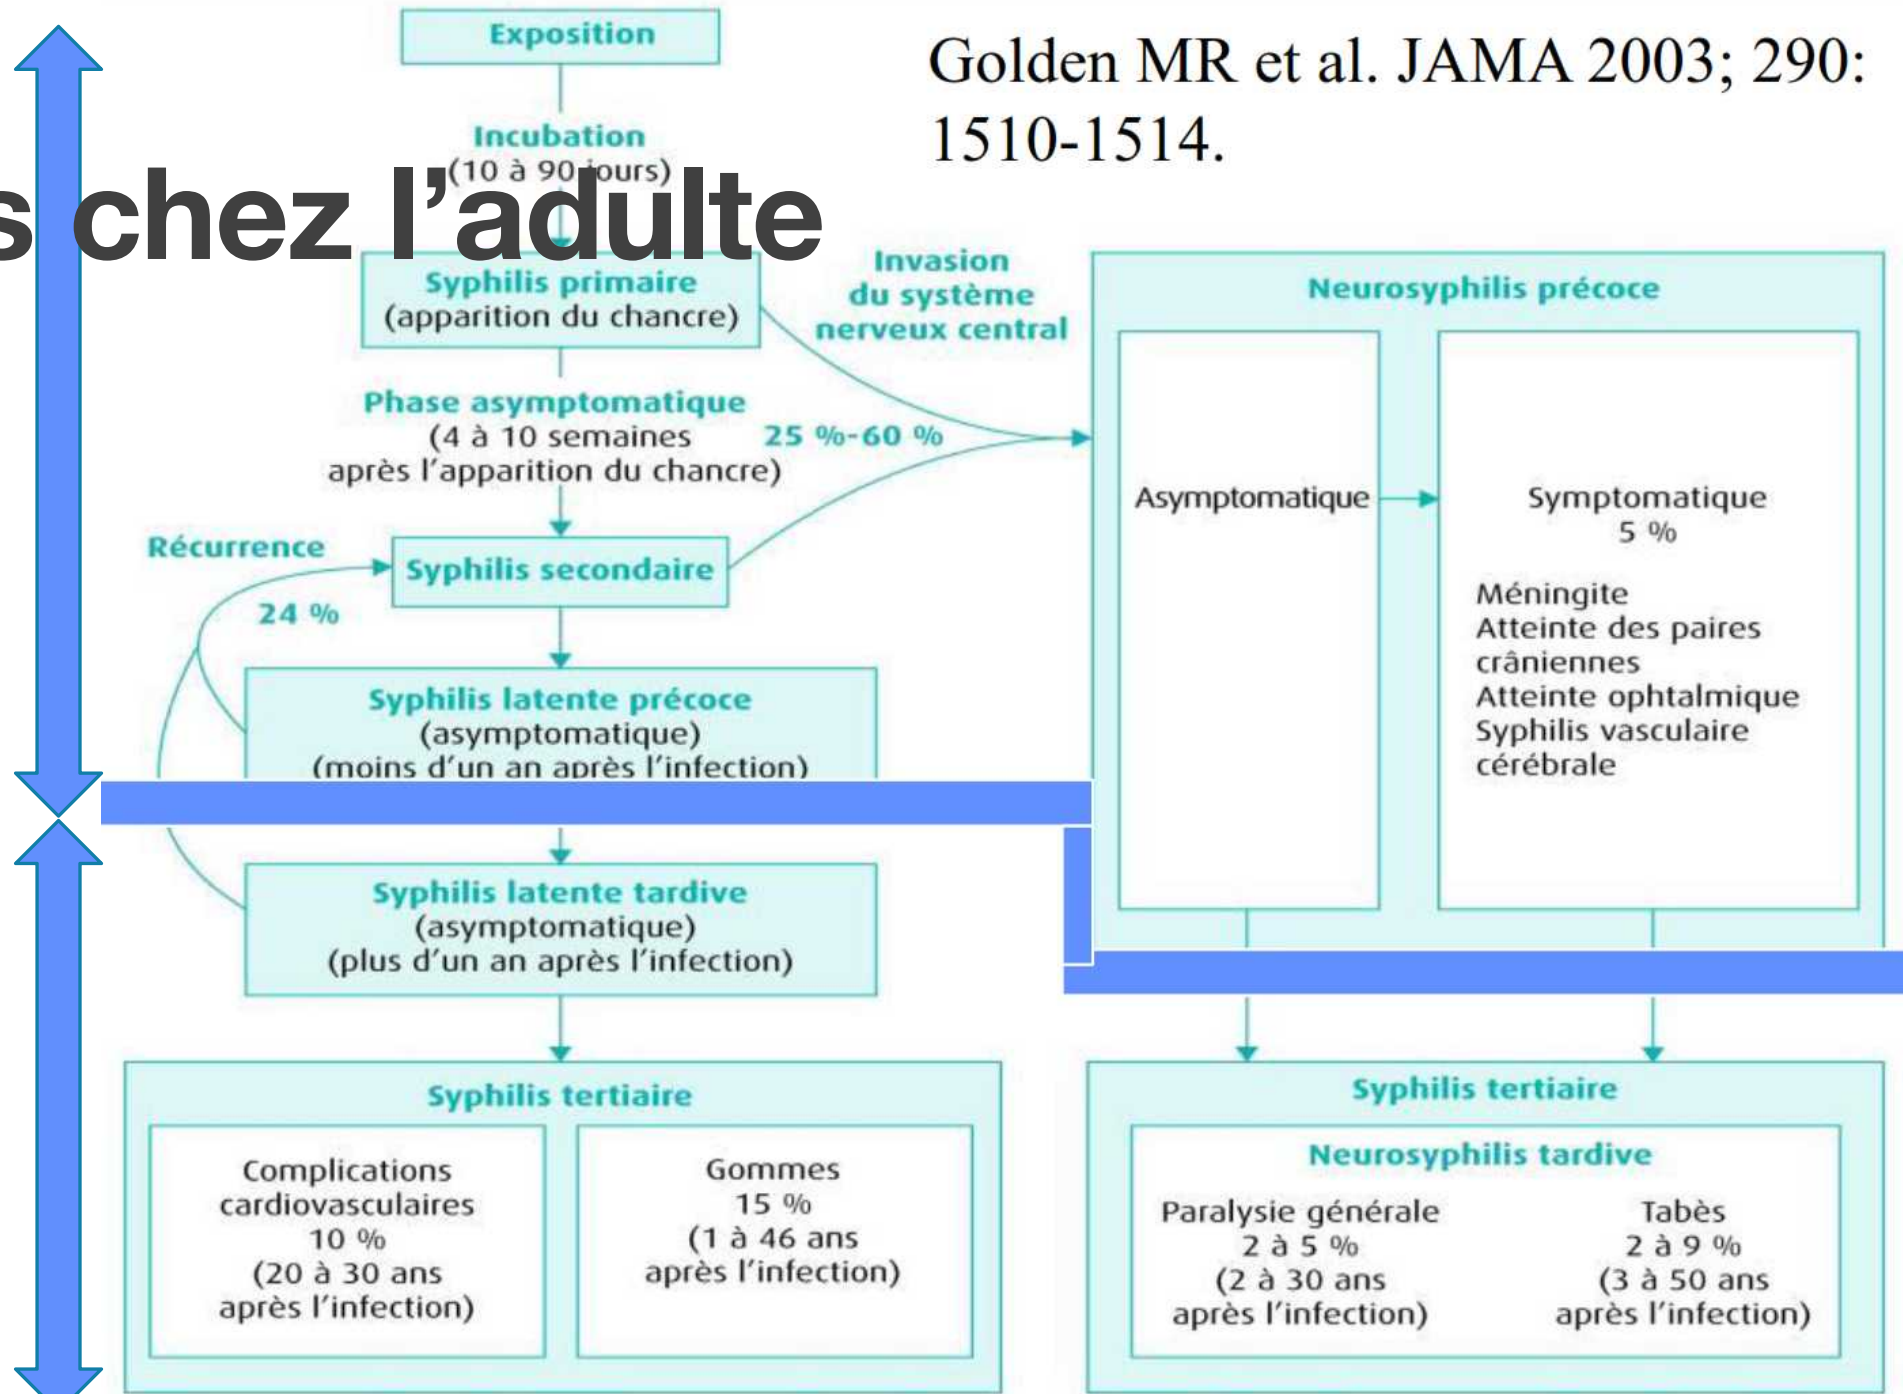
s chez l'adulte

Golden MR et al. JAMA 2003; 290: 1510-1514.

Exposition

Incubation
(10 à 90 jours)

Syphilis primaire
(apparition du chancre)

Invasion du système nerveux central

Phase asymptomatique
(4 à 10 semaines après l'apparition du chancre)

25 %-60 %

Récurrence

Syphilis secondaire

24 %

Syphilis latente précoce
(asymptomatique)
(moins d'un an après l'infection)

Neurosyphilis précoce

Asymptomatique

Symptomatique
5 %

Méningite
Atteinte des paires crâniennes
Atteinte ophtalmique
Syphilis vasculaire cérébrale

Syphilis latente tardive
(asymptomatique)
(plus d'un an après l'infection)

Syphilis tertiaire

Complications cardiovasculaires
10 %
(20 à 30 ans après l'infection)

Gommes
15 %
(1 à 46 ans après l'infection)

Syphilis tertiaire

Neurosyphilis tardive

Paralysie générale
2 à 5 %
(2 à 30 ans après l'infection)

Tabès
2 à 9 %
(3 à 50 ans après l'infection)